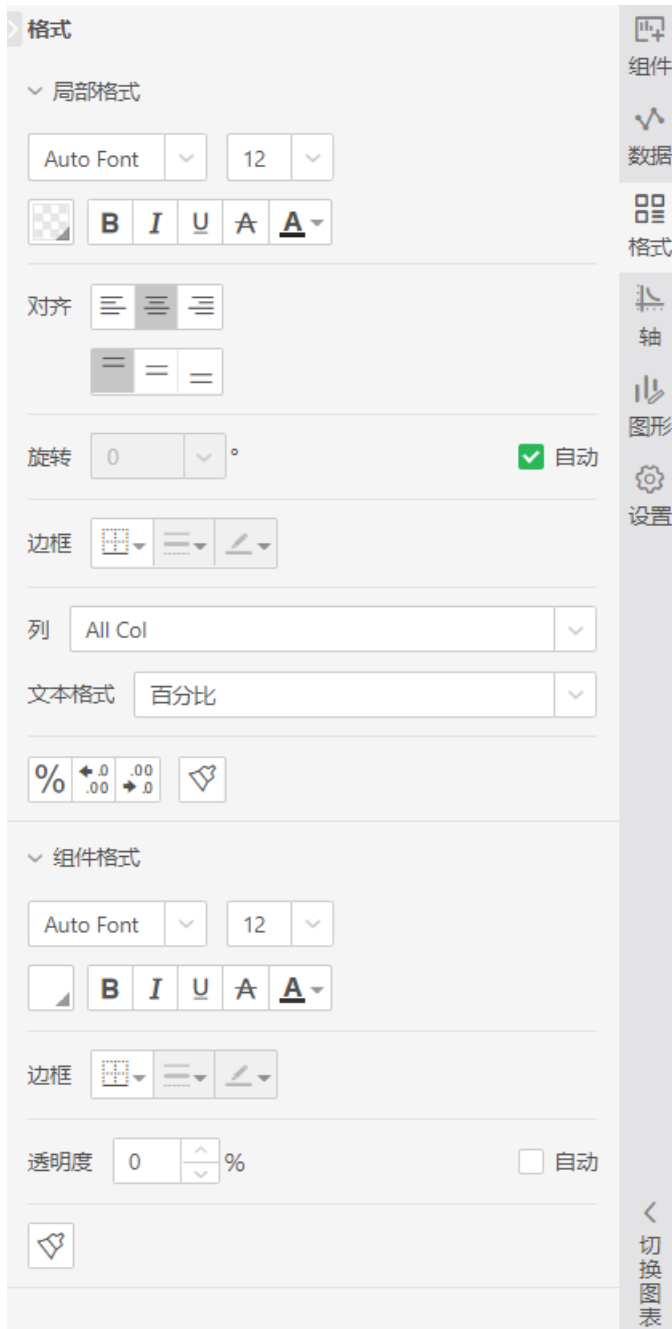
格式

局部格式

Auto Font 12

B I U A A

对齐

旋转 0 °

自动

边框

列 All Col

文本格式 百分比

% .0 .00 .00 .0

组件格式

Auto Font 12

B I U A A

边框

透明度 0 %

自动

组件

数据

格式

轴

图形

设置

切换图表